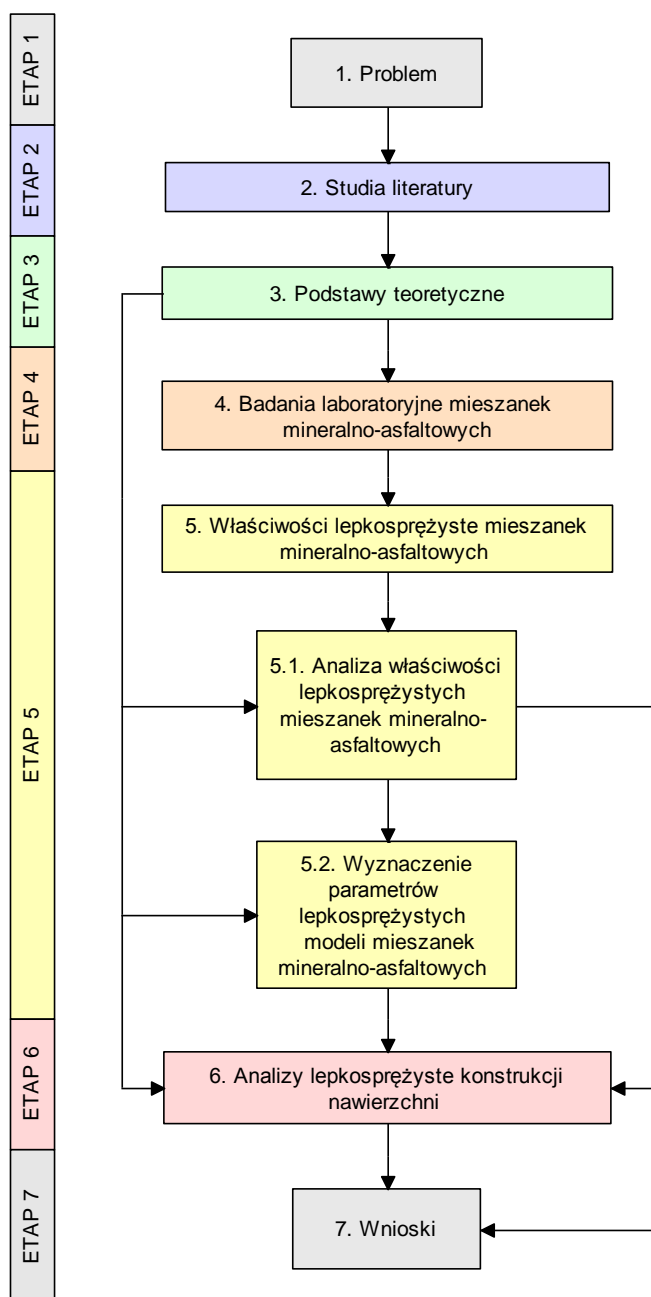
ETAP 1

ETAP 2

ETAP 3

ETAP 4

ETAP 5

ETAP 6

ETAP 7

1. Problem

2. Studia literatury

3. Podstawy teoretyczne

4. Badania laboratoryjne mieszanek mineralno-asfaltowych

5. Właściwości lepkosprężyste mieszanek mineralno-asfaltowych

5.1. Analiza właściwości lepkosprężystych mieszanek mineralno-asfaltowych

5.2. Wyznaczenie parametrów lepkosprężystych modeli mieszanek mineralno-asfaltowych

6. Analizy lepkosprężyste konstrukcji nawierzchni

7. Wnioski